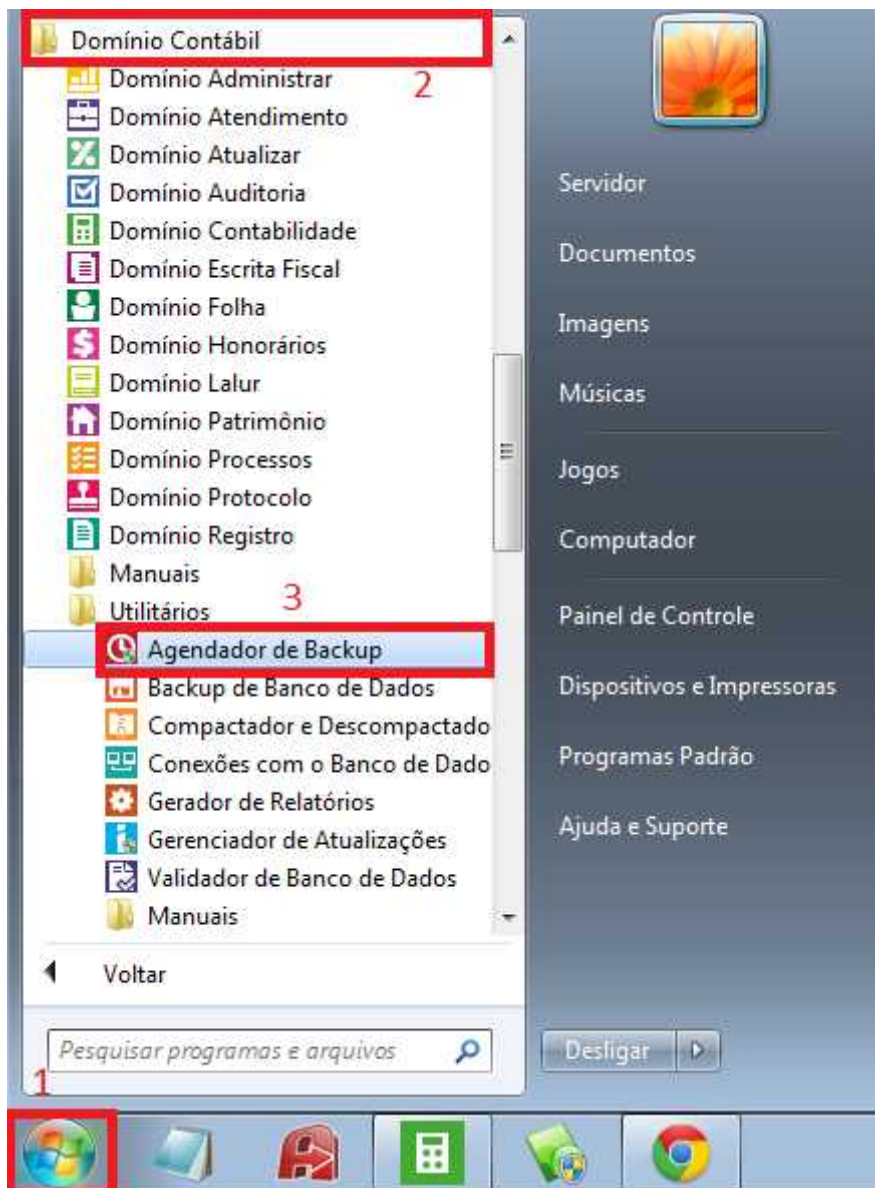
Domínio Contábil
2
Domínio Administrar
Domínio Atendimento
Domínio Atualizar
Domínio Auditoria
Domínio Contabilidade
Domínio Escrita Fiscal
Domínio Folha
Domínio Honorários
Domínio Lalur
Domínio Patrimônio
Domínio Processos
Domínio Protocolo
Domínio Registro
Manuais
Utilitários
3
Agendador de Backup
Backup de Banco de Dados
Compactador e Descompactado
Conexões com o Banco de Dado
Gerador de Relatórios
Gerenciador de Atualizações
Validador de Banco de Dados
Manuais
Voltar
Pesquisar programas e arquivos
1

Servidor
Documentos
Imagens
Músicas
Jogos
Computador
Painel de Controle
Dispositivos e Impressoras
Programas Padrão
Ajuda e Suporte
Desligar